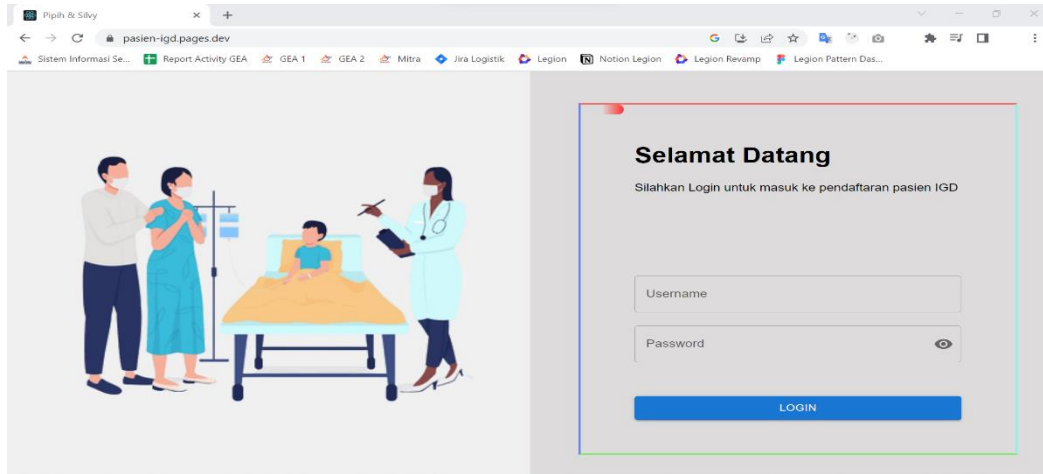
Pipih & Silvy

pasien-igd.pages.dev

Sistem Informasi Se... Report Activity GEA GEA 1 GEA 2 Mitra Jira Logistik Legion Notion Legion Legion Revamp Legion Pattern Das...

Selamat Datang

Silahkan Login untuk masuk ke pendaftaran pasien IGD

Username

Password

LOGIN